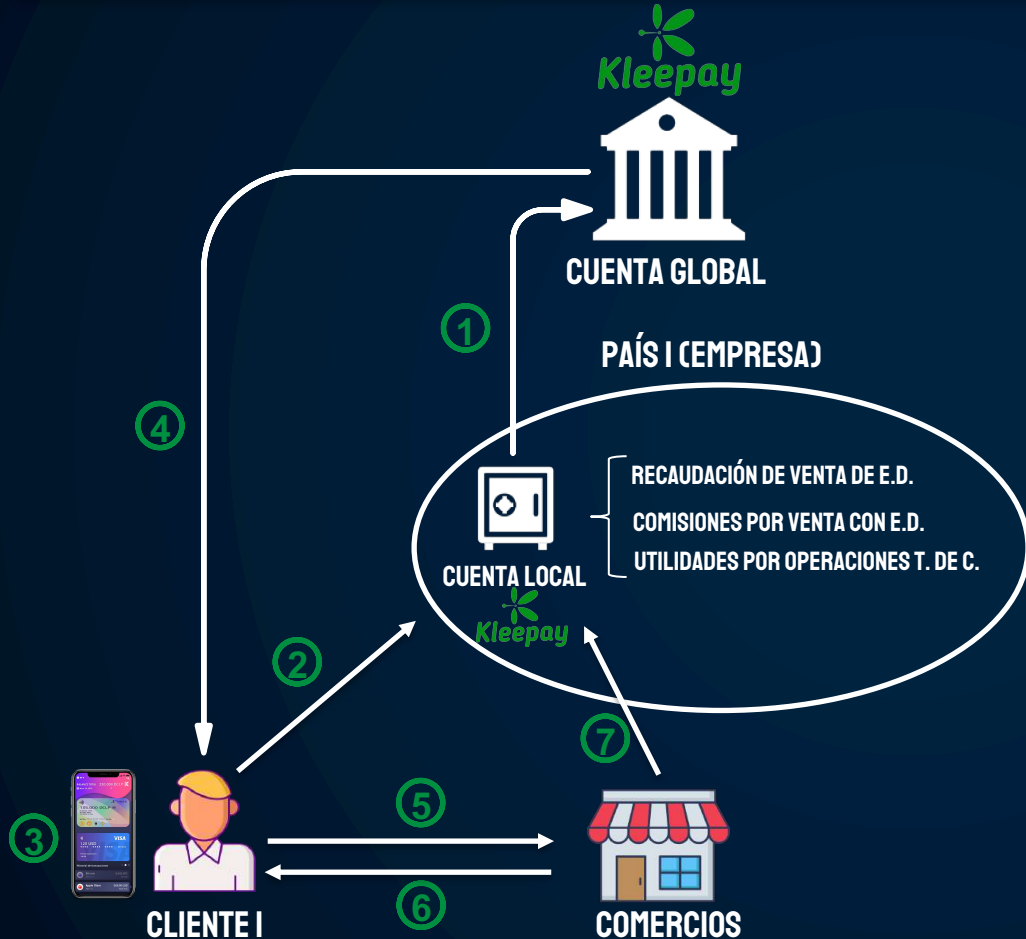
Kleepay

CUENTA GLOBAL

1

PAÍS I (EMPRESA)

4

RECAUDACIÓN DE VENTA DE E.D.
COMISIONES POR VENTA CON E.D.
UTILIDADES POR OPERACIONES T. DE C.

CUENTA LOCAL
Kleepay

2

7

5

3

VISA

6

CLIENTE I

COMERCIOS